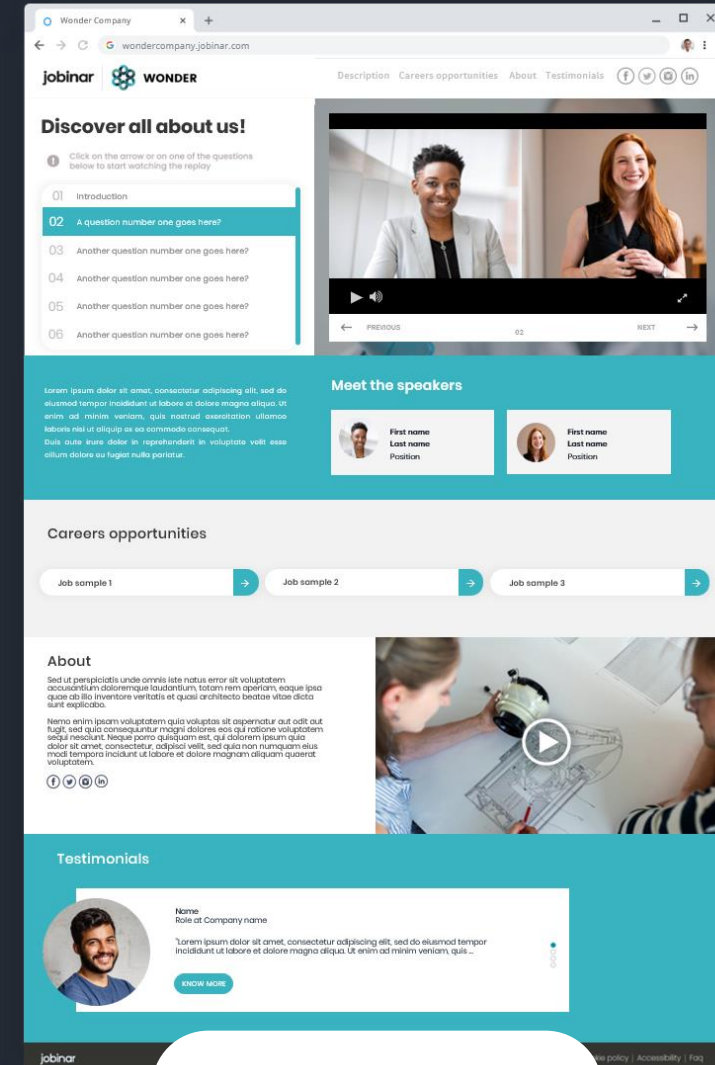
Wonder Company
wondercompany.jobinar.com

jobinar | WONDER

Description Careers opportunities About Testimonials

Discover all about us!

Click on the arrow or on one of the questions below to start watching the replay

01 Introduction
02 A question number one goes here?
03 Another question number one goes here?
04 Another question number one goes here?
05 Another question number one goes here?
06 Another question number one goes here?

PREVIOUS 02 NEXT

Lorem ipsum dolor sit amet, consectetur adipiscing elit, sed do eiusmod tempor incididunt ut labore et dolore magna aliqua. Ut enim ad minim veniam, quis nostrud exercitation ullamco laboris nisi ut aliquip ex ea commodo consequat.
Duis aute irure dolor in reprehenderit in voluptate velit esse cillum dolore eu fugiat nulla pariatur.

Meet the speakers

First name
Last name
Position

First name
Last name
Position

Careers opportunities

Job sample 1
Job sample 2
Job sample 3

About

Sed ut perspiciatis unde omnis iste natus error sit voluptatem accusantium doloremque laudantium, totam rem aperiam, eaque ipsa quae ab illo inventore veritatis et quasi architecto beatae vitae dicta sunt explicabo.

Nemo enim ipsam voluptatem quia voluptas sit aspernatur aut odit aut fugit, sed quia consequuntur magni dolores eos qui ratione voluptatem sequi nesciunt. Neque porro quisquam est, qui dolorem ipsum quia dolor sit amet, consectetur, adipisci velit, sed quia non numquam eius modi tempora incidunt ut labore et dolore magnam aliquam quaerat voluptatem.

Testimonials

Name
Role at Company name

"Lorem ipsum dolor sit amet, consectetur adipiscing elit, sed do eiusmod tempor incididunt ut labore et dolore magna aliqua. Ut enim ad minim veniam, quis ...

KNOW MORE

jobinar
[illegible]kie policy | Accessibility | Faq